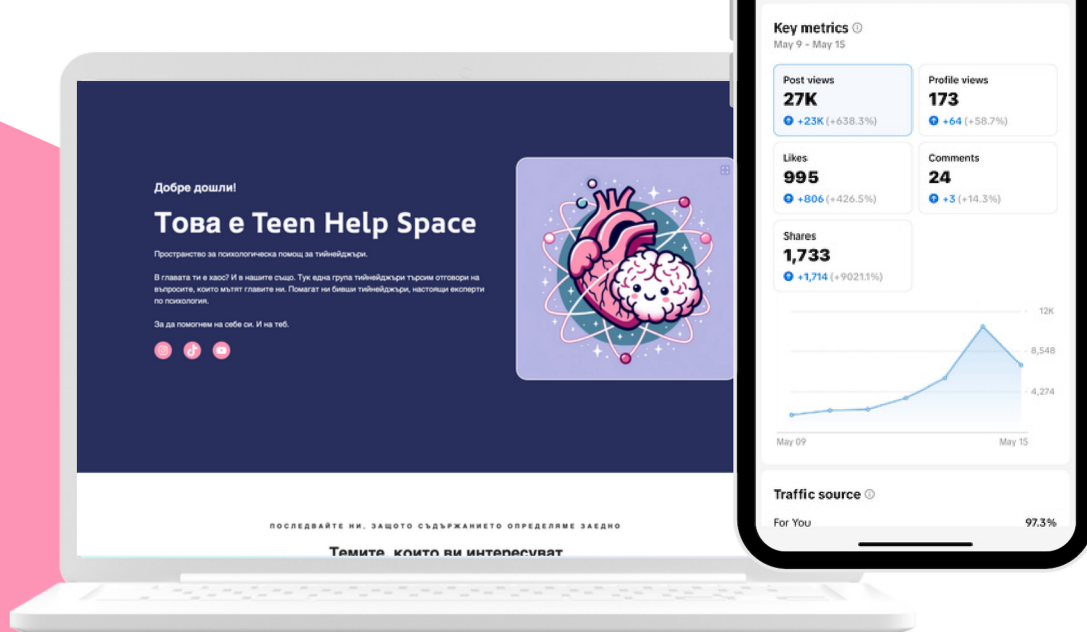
Добре дошли!

Това е Teen Help Space

Пространство за психологическа помощ за тийнейджъри.

В главата ти е хаос? И в нашите също. Тук една група тийнейджъри търсим отговори на въпросите, които мътят главите ни. Помагат ни бивши тийнейджъри, настоящи експерти по психология.

За да помогнем на себе си. И на теб.

ПОСЛЕДВАЙТЕ НИ, ЗАЩОТО СЪДЪРЖАНИЕТО ОПРЕДЕЛЯМЕ ЗАЕДНО

Темите, които ви интересуват

Key metrics
May 9 - May 15

Post views
27K
+23K (+638.3%)

Profile views
173
+64 (+58.7%)

Likes
995
+806 (+426.5%)

Comments
24
+3 (+14.3%)

Shares
1,733
+1,714 (+9021.1%)

12K
8,548
4,274

May 09
May 15

Traffic source
For You 97.3%